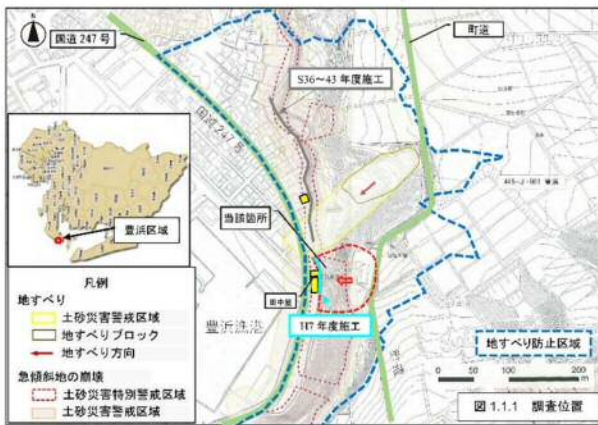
N
国道 247 号
町道
S36~43 年度施工
国道247号
当該箇所
豊浜区域
H17 年度施工
豊浜漁港
地すべり防止区域
凡例
地すべり
土砂災害警戒区域
地すべりブロック
地すべり方向
急傾斜地の崩壊
土砂災害特別警戒区域
土砂災害警戒区域
0 50 100 200 m
図 1.1.1 調査位置